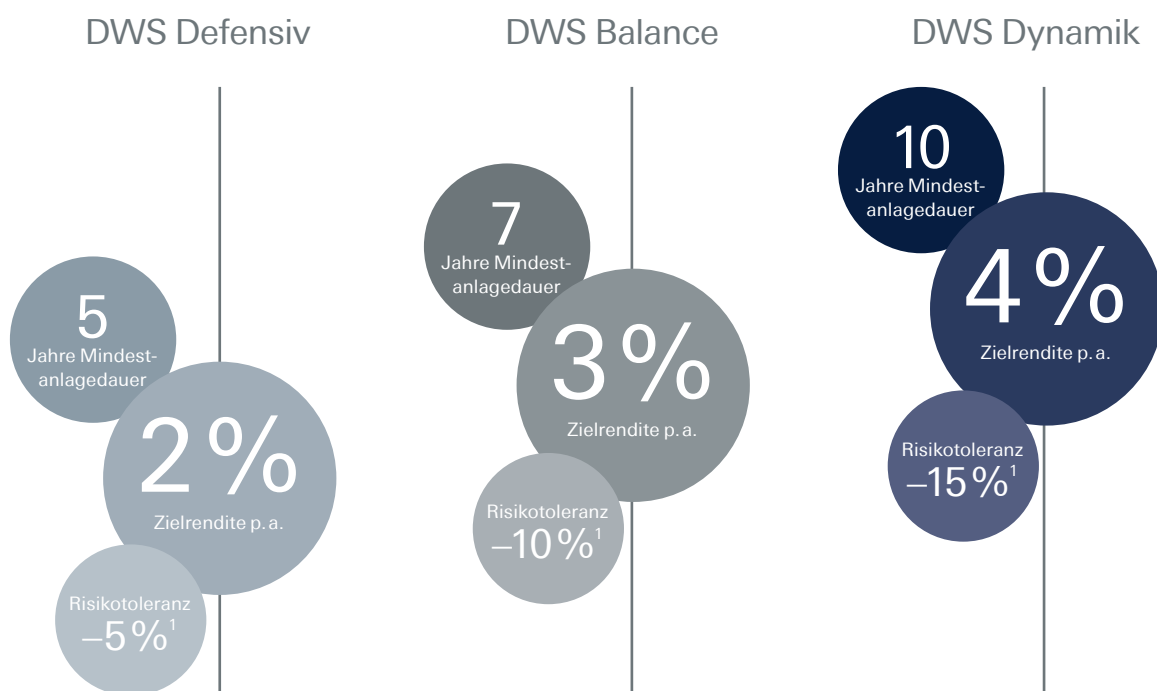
DWS Defensiv

5
Jahre Mindestanlagedauer

2 %
Zielrendite p. a.

Risikotoleranz
–5 %$^1$

DWS Balance

7
Jahre Mindestanlagedauer

3 %
Zielrendite p. a.

Risikotoleranz
–10 %$^1$

DWS Dynamik

10
Jahre Mindestanlagedauer

4 %
Zielrendite p. a.

Risikotoleranz
–15 %$^1$